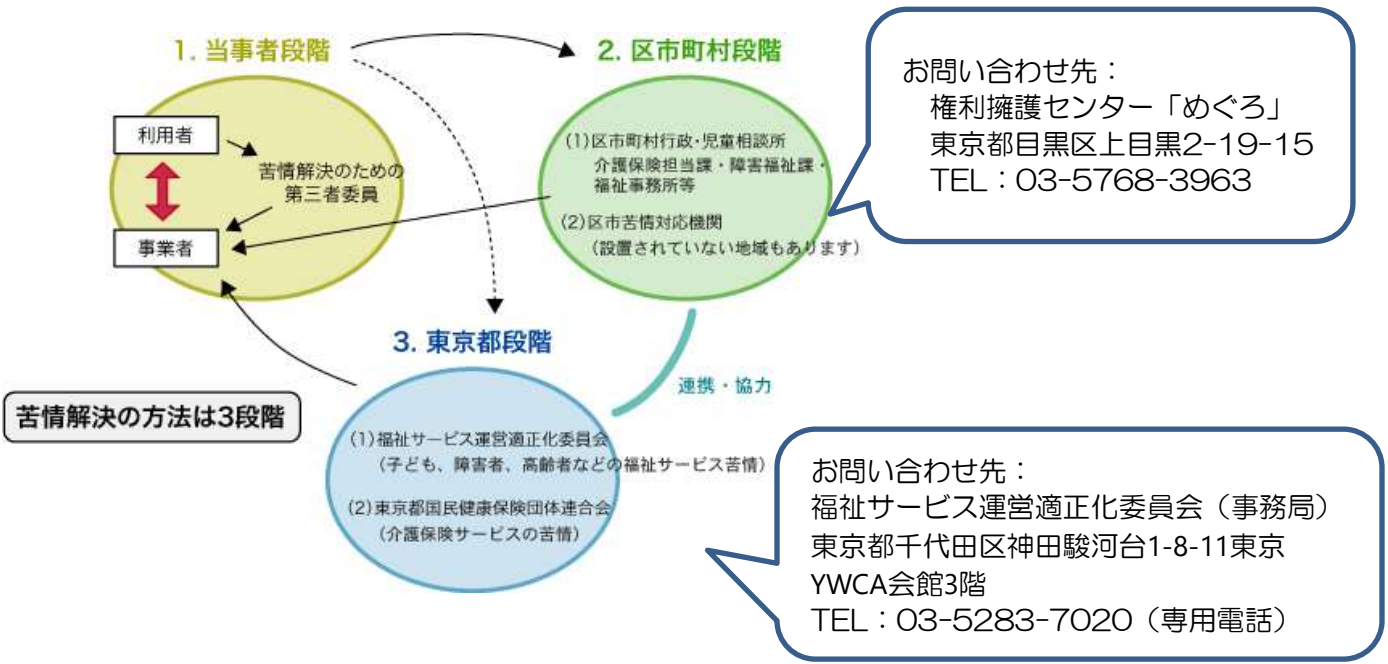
1. 当事者段階

2. 区市町村段階

利用者

苦情解決のための第三者委員

事業者

(1)区市町村行政・児童相談所
介護保険担当課・障害福祉課・福祉事務所等

(2)区市苦情対応機関
(設置されていない地域もあります)

お問い合わせ先：
権利擁護センター「めぐろ」
東京都目黒区上目黒2-19-15
TEL：03-5768-3963

3. 東京都段階

連携・協力

苦情解決の方法は3段階

(1)福祉サービス運営適正化委員会
(子ども、障害者、高齢者などの福祉サービス苦情)

(2)東京都国民健康保険団体連合会
(介護保険サービスの苦情)

お問い合わせ先：
福祉サービス運営適正化委員会（事務局）
東京都千代田区神田駿河台1-8-11東京YWCA会館3階
TEL：03-5283-7020（専用電話）